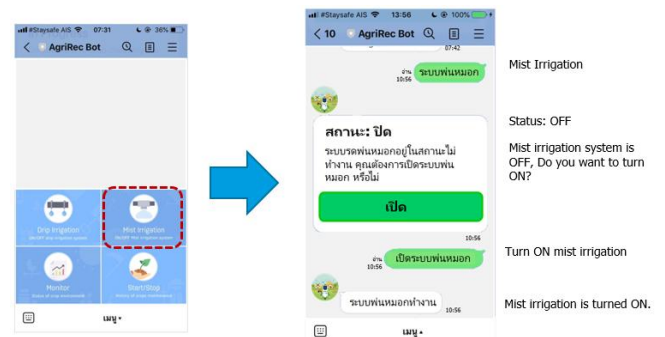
#Staysafe AIS 07:31 36%

AgriRec Bot

Drip Irrigation
ON/OFF drip irrigation system

Mist Irrigation
ON/OFF mist irrigation system

Monitor
Status of crop environment

Start/Stop
Status of crop monitoring

เมนู

#Staysafe AIS 13:56 100%

10 AgriRec Bot

07:42

อ่าน 10:56 ระบบพ่นหมอก

สถานะ: ปิด

ระบบรดพ่นหมอกอยู่ในสถานะไม่ทำงาน คุณต้องการเปิดระบบพ่นหมอก หรือไม่

เปิด

10:56

อ่าน 10:56 เปิดระบบพ่นหมอก

ระบบพ่นหมอกทำงาน

10:56

เมนู

Mist Irrigation

Status: OFF

Mist irrigation system is OFF, Do you want to turn ON?

Turn ON mist irrigation

Mist irrigation is turned ON.